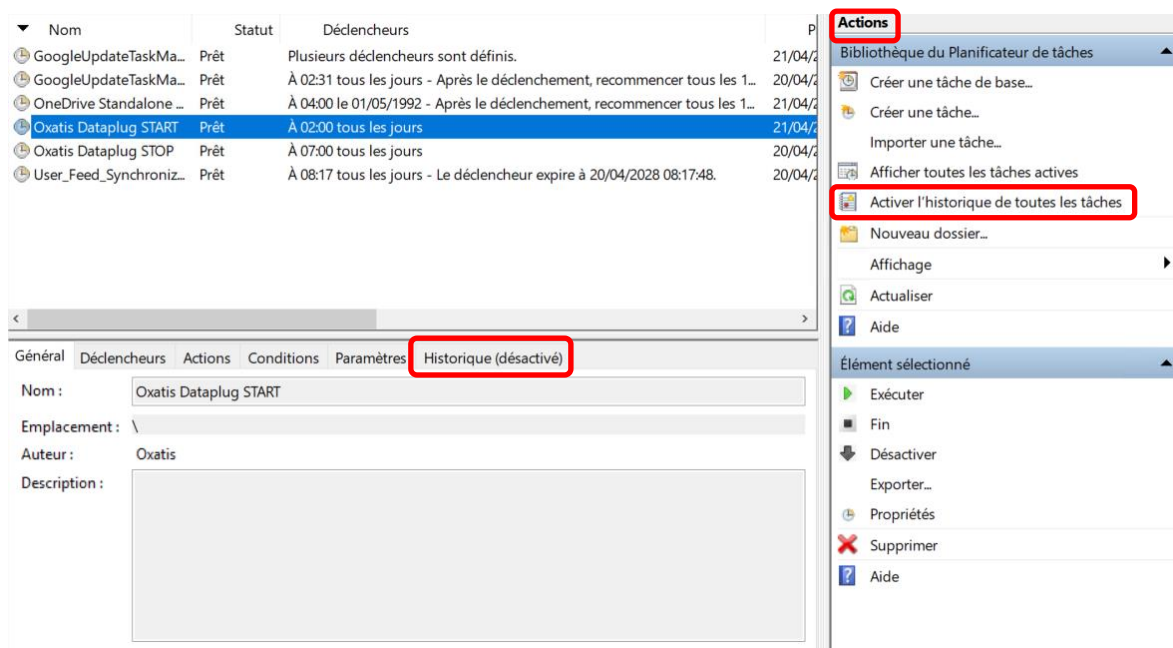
| Nom | Statut | Déclencheurs | P |
|---|---|---|---|
| GoogleUpdateTaskMa... | Prêt | Plusieurs déclencheurs sont définis. | 21/04/2 |
| GoogleUpdateTaskMa... | Prêt | À 02:31 tous les jours - Après le déclenchement, recommencer tous les 1... | 20/04/2 |
| OneDrive Standalone ... | Prêt | À 04:00 le 01/05/1992 - Après le déclenchement, recommencer tous les 1... | 21/04/2 |
| Oxatis Dataplug START | Prêt | À 02:00 tous les jours | 21/04/2 |
| Oxatis Dataplug STOP | Prêt | À 07:00 tous les jours | 20/04/2 |
| User_Feed_Synchroniz... | Prêt | À 08:17 tous les jours - Le déclencheur expire à 20/04/2028 08:17:48. | 20/04/2 |

Général Déclencheurs Actions Conditions Paramètres Historique (désactivé)

Nom : Oxatis Dataplug START
Emplacement : \
Auteur : Oxatis
Description :

Actions
Bibliothèque du Planificateur de tâches
Créer une tâche de base...
Créer une tâche...
Importer une tâche...
Afficher toutes les tâches actives
Activer l'historique de toutes les tâches
Nouveau dossier...
Affichage
Actualiser
Aide

Élément sélectionné
Exécuter
Fin
Désactiver
Exporter...
Propriétés
Supprimer
Aide